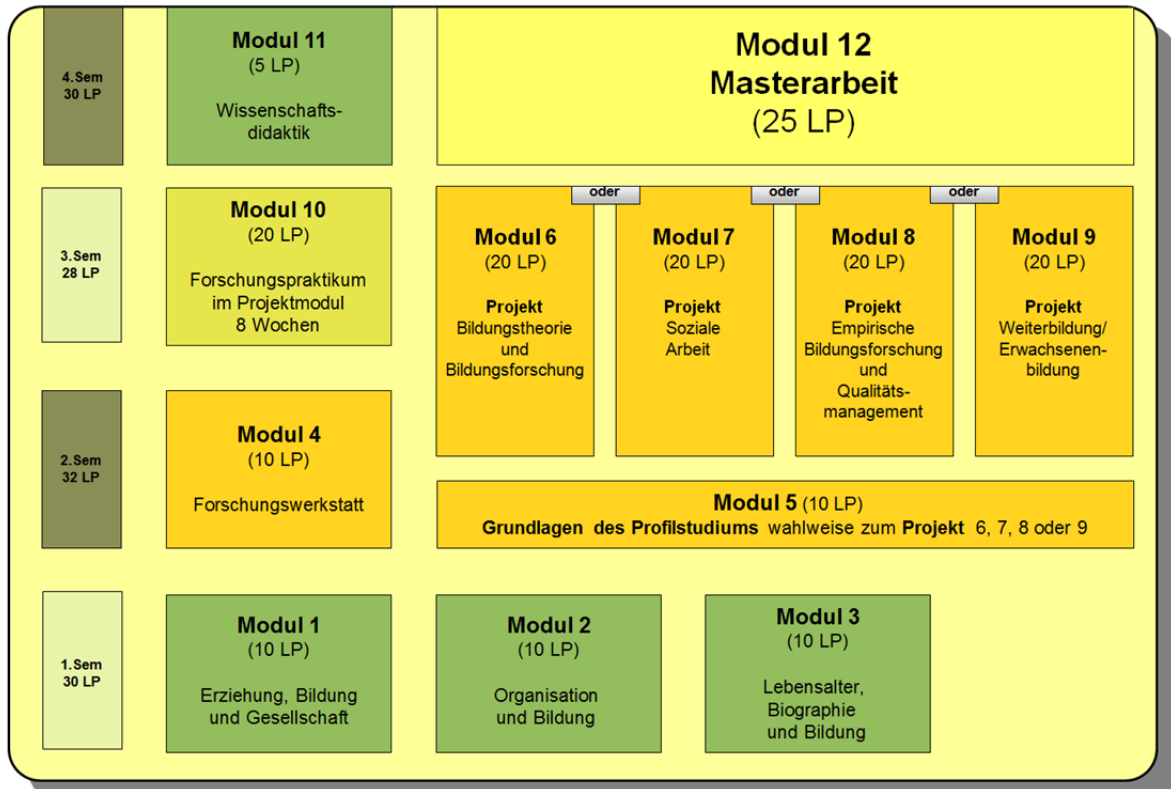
4.Sem
30 LP

Modul 11
(5 LP)

Wissenschaftsdidaktik

Modul 12
Masterarbeit
(25 LP)

3.Sem
28 LP

Modul 10
(20 LP)

Forschungspraktikum im Projektmodul 8 Wochen

oder

oder

oder

Modul 6
(20 LP)

Projekt
Bildungstheorie und Bildungsforschung

Modul 7
(20 LP)

Projekt
Soziale Arbeit

Modul 8
(20 LP)

Projekt
Empirische Bildungsforschung und Qualitätsmanagement

Modul 9
(20 LP)

Projekt
Weiterbildung/ Erwachsenenbildung

2.Sem
32 LP

Modul 4
(10 LP)

Forschungswerkstatt

Modul 5 (10 LP)
Grundlagen des Profilstudiums wahlweise zum Projekt 6, 7, 8 oder 9

1.Sem
30 LP

Modul 1
(10 LP)

Erziehung, Bildung und Gesellschaft

Modul 2
(10 LP)

Organisation und Bildung

Modul 3
(10 LP)

Lebensalter, Biographie und Bildung